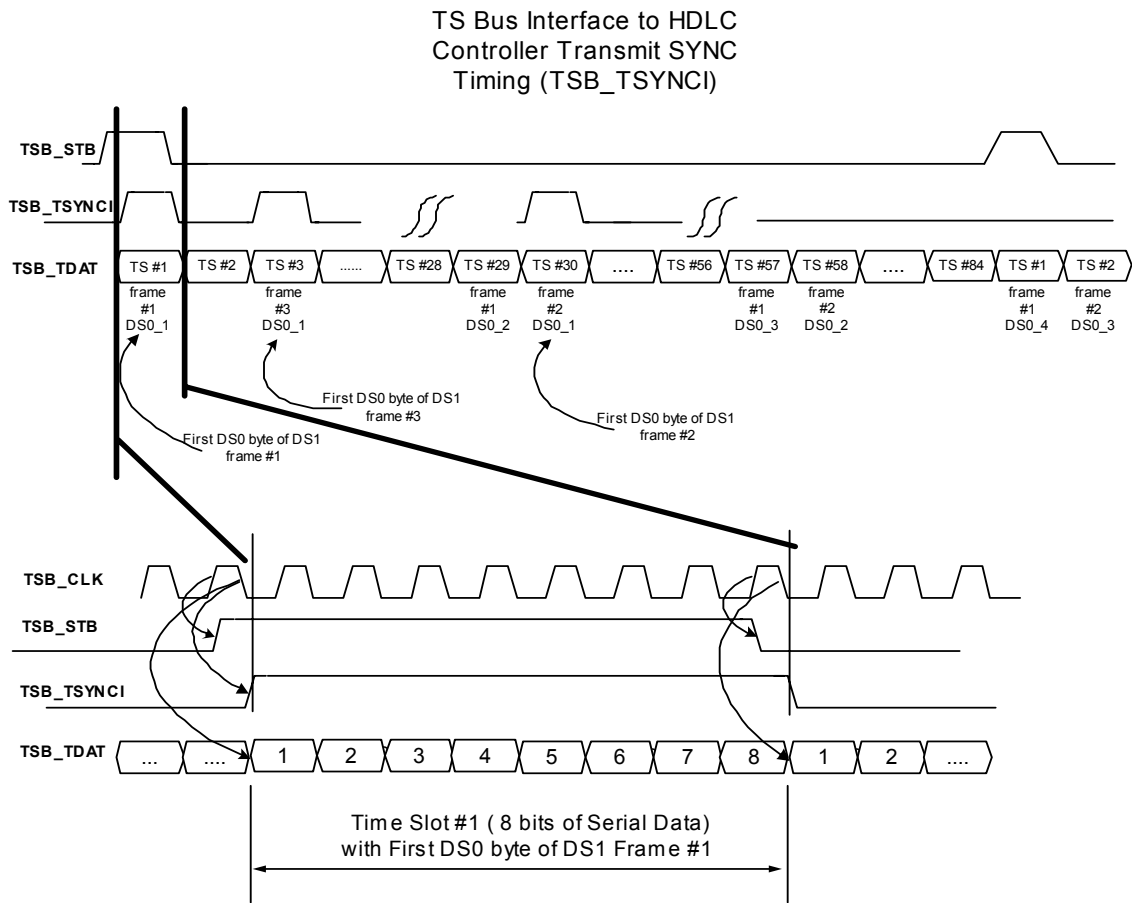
TS Bus Interface to HDLC Controller Transmit SYNC Timing (TSB_TSYNCI)

TSB_STB

TSB_TSYNCI

TSB_TDAT

TS #1
frame #1 DS0_1

TS #2

TS #3
frame #3 DS0_1

......

TS #28

TS #29
frame #1 DS0_2

TS #30
frame #2 DS0_1

....

TS #56

TS #57
frame #1 DS0_3

TS #58
frame #2 DS0_2

....

TS #84

TS #1
frame #1 DS0_4

TS #2
frame #2 DS0_3

First DS0 byte of DS1 frame #3

First DS0 byte of DS1 frame #2

First DS0 byte of DS1 frame #1

TSB_CLK

TSB_STB

TSB_TSYNCI

TSB_TDAT

...

....

1

2

3

4

5

6

7

8

1

2

....

Time Slot #1 ( 8 bits of Serial Data) with First DS0 byte of DS1 Frame #1